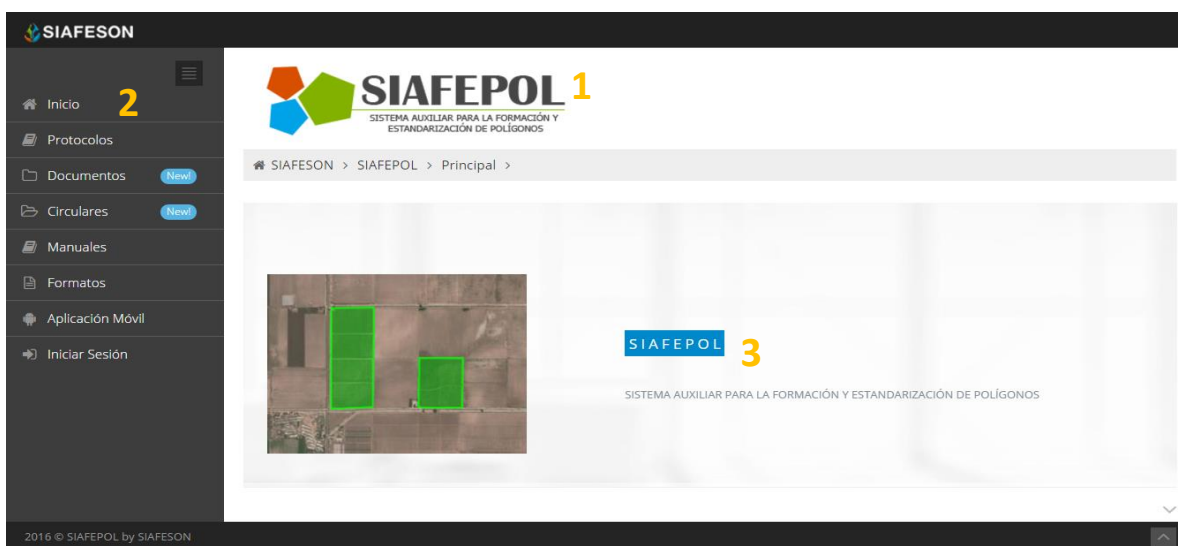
SIAFESON

Inicio 2
Protocolos
Documentos New!
Circulares New!
Manuales
Formatos
Aplicación Móvil
Iniciar Sesión

SIAFEPOL 1
SISTEMA AUXILIAR PARA LA FORMACIÓN Y ESTANDARIZACIÓN DE POLÍGONOS

SIAFESON > SIAFEPOL > Principal >

SIAFEPOL 3

SISTEMA AUXILIAR PARA LA FORMACIÓN Y ESTANDARIZACIÓN DE POLÍGONOS

2016 © SIAFEPOL by SIAFESON